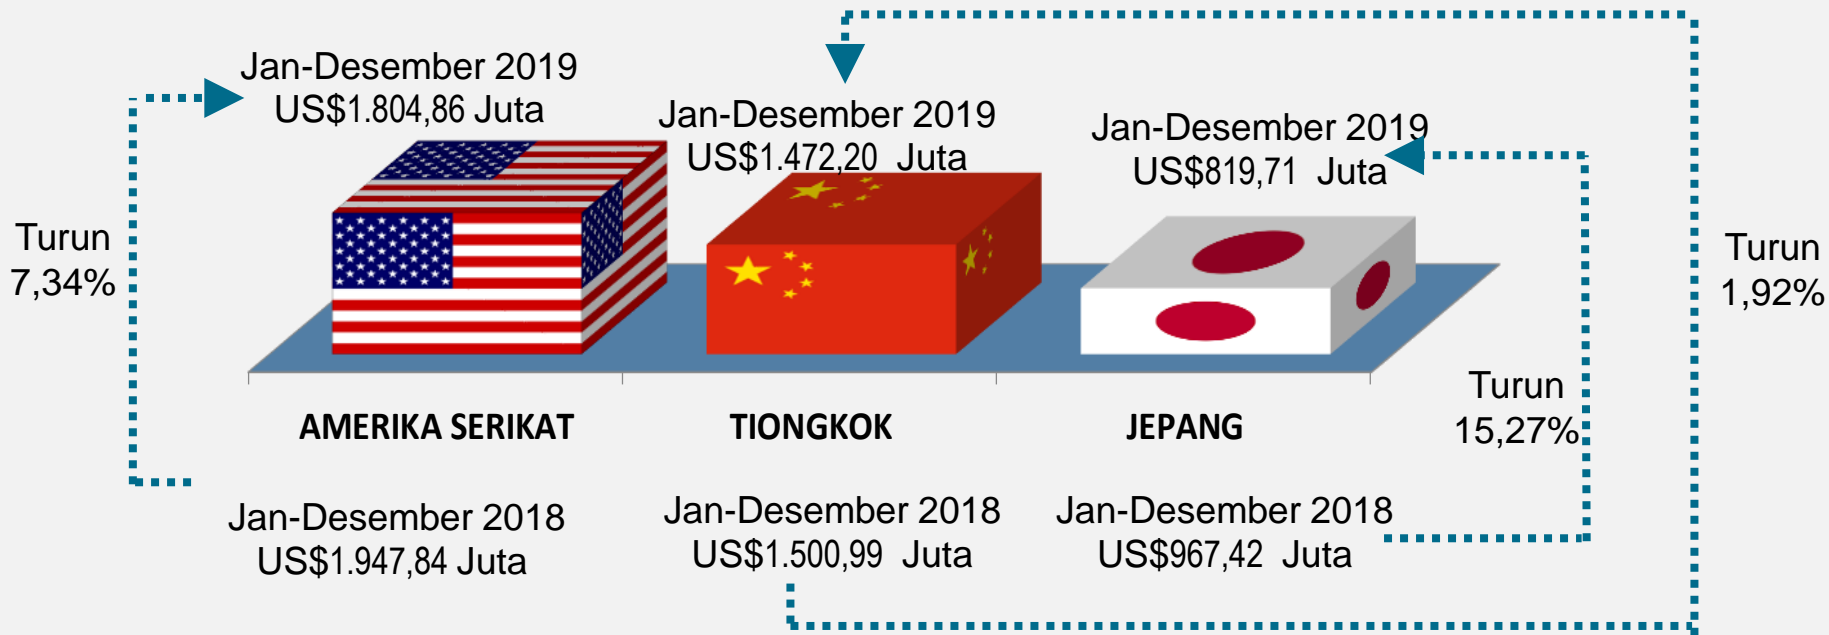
Jan-Desember 2019
US\$1.804,86 Juta

Jan-Desember 2019
US\$1.472,20 Juta

Jan-Desember 2019
US\$819,71 Juta

Turun
7,34%

Turun
1,92%

Turun
15,27%

AMERIKA SERIKAT

TIONGKOK

JEPANG

Jan-Desember 2018
US\$1.947,84 Juta

Jan-Desember 2018
US\$1.500,99 Juta

Jan-Desember 2018
US\$967,42 Juta